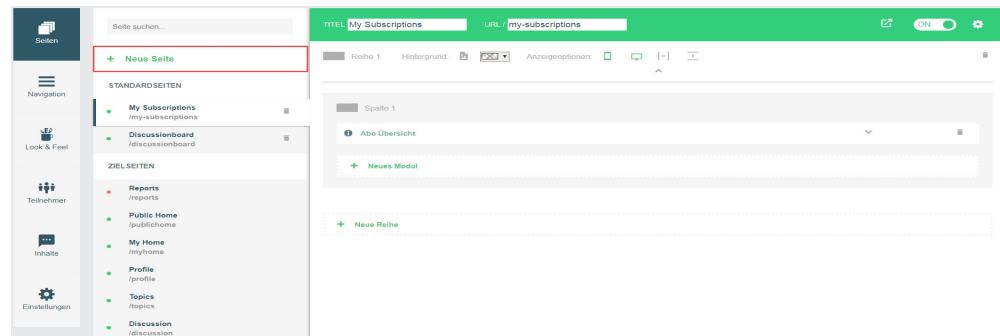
Seiten

Navigation

Look & Feel

Teilnehmer

Inhalte

Einstellungen

Seite suchen...

+ Neue Seite

STANDARDSEITEN

My Subscriptions
/my-subscriptions

Discussionboard
/discussionboard

ZIELSEITEN

Reports
/reports

Public Home
/publichome

My Home
/myhome

Profile
/profile

Topics
/topics

Discussion
/discussion

TITEL My Subscriptions

URL / my-subscriptions

ON

Reihe 1

Hintergrund:

Anzeigeoptionen:

Spalte 1

Abo Übersicht

+ Neues Modul

+ Neue Reihe